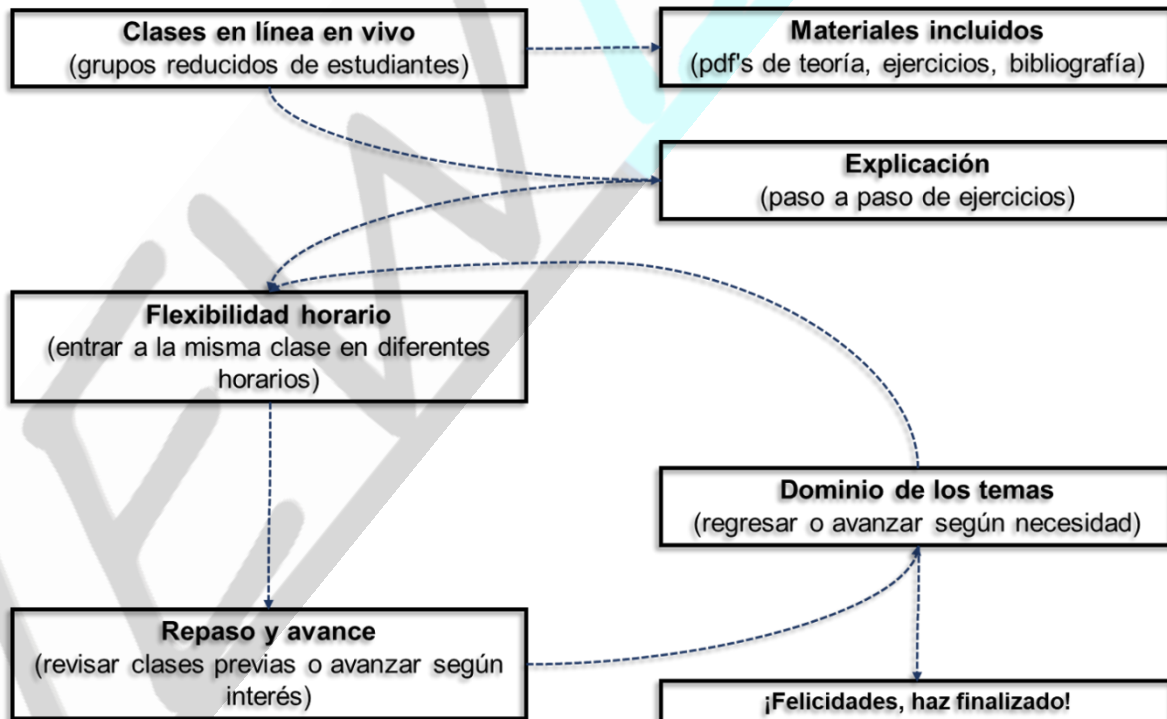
Clases en línea en vivo
(grupos reducidos de estudiantes)

Materiales incluidos
(pdf's de teoría, ejercicios, bibliografía)

Explicación
(paso a paso de ejercicios)

Flexibilidad horario
(entrar a la misma clase en diferentes horarios)

Dominio de los temas
(regresar o avanzar según necesidad)

Repaso y avance
(revisar clases previas o avanzar según interés)

¡Felicidades, haz finalizado!